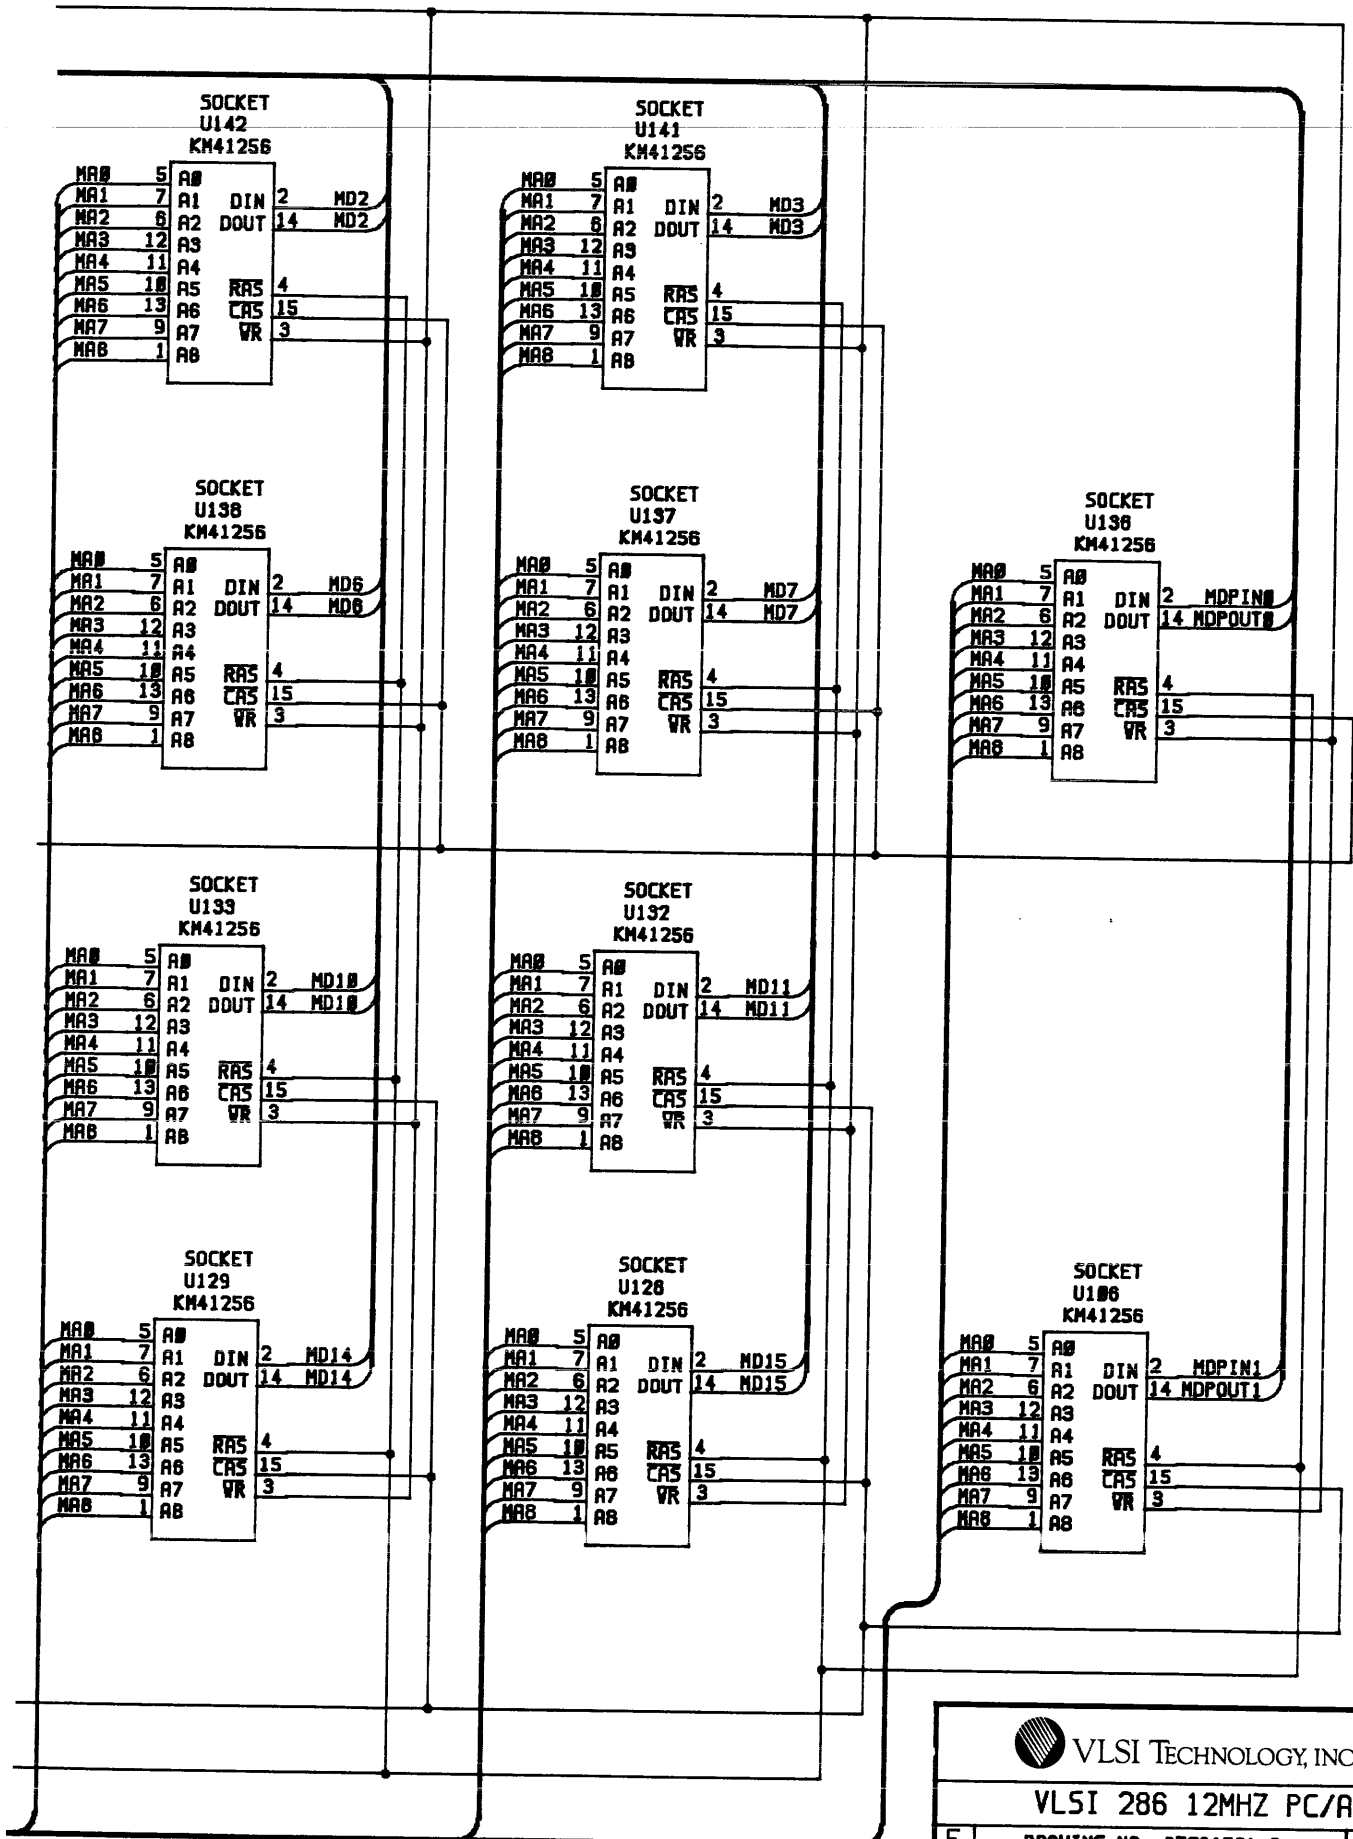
SOCKET
U142
KM41256

MA0 5 A0
MA1 7 A1 DIN 2 MD2
MA2 6 A2 DOUT 14 MD2
MA3 12 A3
MA4 11 A4
MA5 10 A5 $\overline{RAS}$ 4
MA6 13 A6 $\overline{CAS}$ 15
MA7 9 A7 $\overline{WR}$ 3
MA8 1 A8

SOCKET
U141
KM41256

MA0 5 A0
MA1 7 A1 DIN 2 MD3
MA2 6 A2 DOUT 14 MD3
MA3 12 A3
MA4 11 A4
MA5 10 A5 $\overline{RAS}$ 4
MA6 13 A6 $\overline{CAS}$ 15
MA7 9 A7 $\overline{WR}$ 3
MA8 1 A8

SOCKET
U138
KM41256

MA0 5 A0
MA1 7 A1 DIN 2 MD6
MA2 6 A2 DOUT 14 MD6
MA3 12 A3
MA4 11 A4
MA5 10 A5 $\overline{RAS}$ 4
MA6 13 A6 $\overline{CAS}$ 15
MA7 9 A7 $\overline{WR}$ 3
MA8 1 A8

SOCKET
U137
KM41256

MA0 5 A0
MA1 7 A1 DIN 2 MD7
MA2 6 A2 DOUT 14 MD7
MA3 12 A3
MA4 11 A4
MA5 10 A5 $\overline{RAS}$ 4
MA6 13 A6 $\overline{CAS}$ 15
MA7 9 A7 $\overline{WR}$ 3
MA8 1 A8

SOCKET
U136
KM41256

MA0 5 A0
MA1 7 A1 DIN 2 MDPIN0
MA2 6 A2 DOUT 14 MDPOUT0
MA3 12 A3
MA4 11 A4
MA5 10 A5 $\overline{RAS}$ 4
MA6 13 A6 $\overline{CAS}$ 15
MA7 9 A7 $\overline{WR}$ 3
MA8 1 A8

SOCKET
U133
KM41256

MA0 5 A0
MA1 7 A1 DIN 2 MD10
MA2 6 A2 DOUT 14 MD10
MA3 12 A3
MA4 11 A4
MA5 10 A5 $\overline{RAS}$ 4
MA6 13 A6 $\overline{CAS}$ 15
MA7 9 A7 $\overline{WR}$ 3
MA8 1 A8

SOCKET
U132
KM41256

MA0 5 A0
MA1 7 A1 DIN 2 MD11
MA2 6 A2 DOUT 14 MD11
MA3 12 A3
MA4 11 A4
MA5 10 A5 $\overline{RAS}$ 4
MA6 13 A6 $\overline{CAS}$ 15
MA7 9 A7 $\overline{WR}$ 3
MA8 1 A8

SOCKET
U129
KM41256

MA0 5 A0
MA1 7 A1 DIN 2 MD14
MA2 6 A2 DOUT 14 MD14
MA3 12 A3
MA4 11 A4
MA5 10 A5 $\overline{RAS}$ 4
MA6 13 A6 $\overline{CAS}$ 15
MA7 9 A7 $\overline{WR}$ 3
MA8 1 A8

SOCKET
U128
KM41256

MA0 5 A0
MA1 7 A1 DIN 2 MD15
MA2 6 A2 DOUT 14 MD15
MA3 12 A3
MA4 11 A4
MA5 10 A5 $\overline{RAS}$ 4
MA6 13 A6 $\overline{CAS}$ 15
MA7 9 A7 $\overline{WR}$ 3
MA8 1 A8

SOCKET
U106
KM41256

MA0 5 A0
MA1 7 A1 DIN 2 MDPIN1
MA2 6 A2 DOUT 14 MDPOUT1
MA3 12 A3
MA4 11 A4
MA5 10 A5 $\overline{RAS}$ 4
MA6 13 A6 $\overline{CAS}$ 15
MA7 9 A7 $\overline{WR}$ 3
MA8 1 A8

VLSI TECHNOLOGY, INC
VLSI 286 12MHZ PC/A
E DRAWING NO. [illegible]